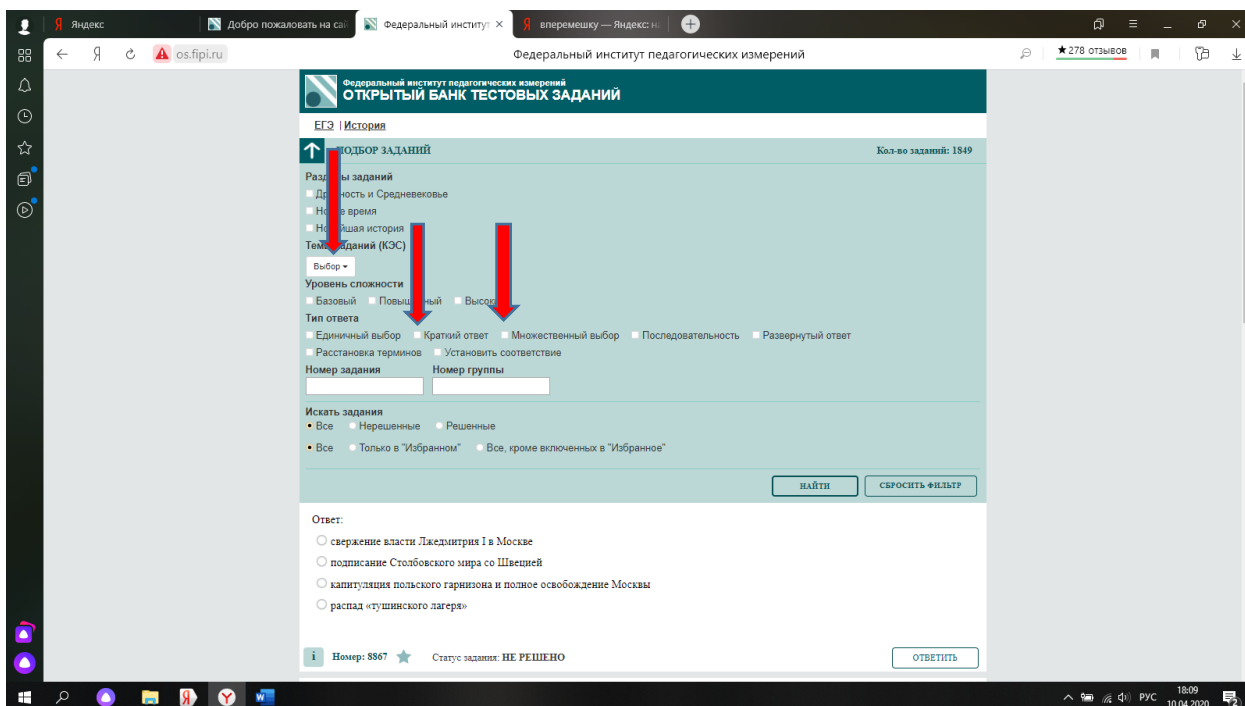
Яндекс | Добро пожаловать на сай | Федеральный институт | вперемешку — Яндекс: на

os.fipi.ru Федеральный институт педагогических измерений ★278 отзывов

Федеральный институт педагогических измерений
ОТКРЫТЫЙ БАНК ТЕСТОВЫХ ЗАДАНИЙ

ЕГЭ | История

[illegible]ОДБОР ЗАДАНИЙ Кол-во заданий: 1849

Разд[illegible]ы заданий
Др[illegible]ность и Средневековье
Но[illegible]е время
Но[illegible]йшая история
Тем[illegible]аданий (КЭС)
Выбор
Уровень сложности
Базовый Повыш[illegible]ный Высок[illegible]
Тип ответа
Единичный выбор Краткий ответ Множественный выбор Последовательность Развернутый ответ
Расстановка терминов Установить соответствие
Номер задания Номер группы

Искать задания
Все Нерешенные Решенные
Все Только в "Избранном" Все, кроме включенных в "Избранное"

НАЙТИ СБРОСИТЬ ФИЛЬТР

Ответ:
свержение власти Лжедмитрия I в Москве
подписание Столбовского мира со Швецией
капитуляция польского гарнизона и полное освобождение Москвы
распад «тушинского лагеря»

i Номер: 8867 Статус задания: НЕ РЕШЕНО ОТВЕТИТЬ

РУС 18:09 10.04.2020